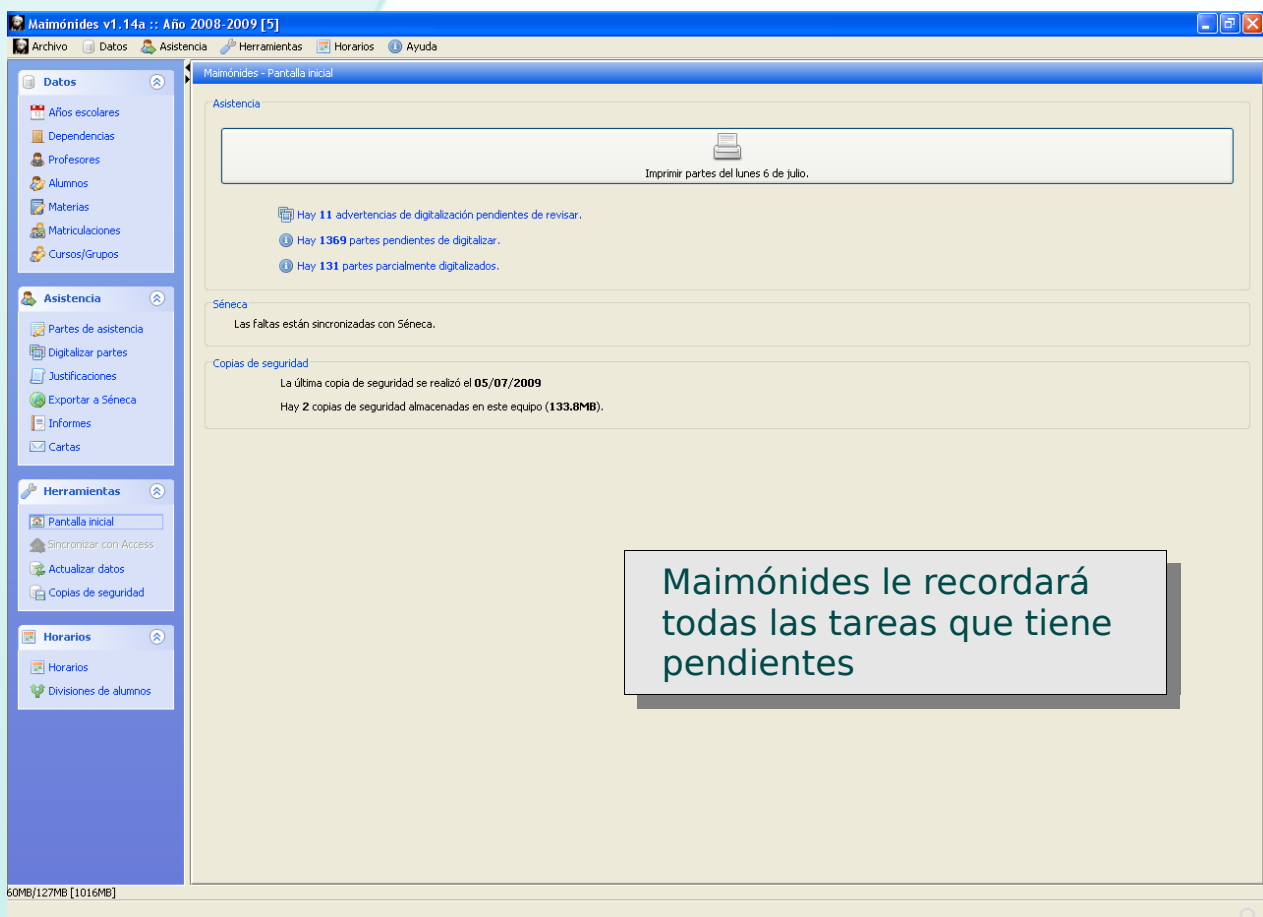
Maimónides v1.14a :: Año 2008-2009 [5]

Archivo Datos Asistencia Herramientas Horarios Ayuda

Datos
Años escolares
Dependencias
Profesores
Alumnos
Materias
Matriculaciones
Cursos/Grupos

Asistencia
Partes de asistencia
Digitalizar partes
Justificaciones
Exportar a Séneca
Informes
Cartas

Herramientas
Pantalla inicial
Sincronizar con Access
Actualizar datos
Copias de seguridad

Horarios
Horarios
Divisiones de alumnos

Maimónides - Pantalla inicial

Asistencia

Imprimir partes del lunes 6 de julio.

Hay 11 advertencias de digitalización pendientes de revisar.

Hay 1369 partes pendientes de digitalizar.

Hay 131 partes parcialmente digitalizados.

Séneca

Las faltas están sincronizadas con Séneca.

Copias de seguridad

La última copia de seguridad se realizó el 05/07/2009

Hay 2 copias de seguridad almacenadas en este equipo (133.8MB).

Maimónides le recordará todas las tareas que tiene pendientes

60MB/127MB [1016MB]